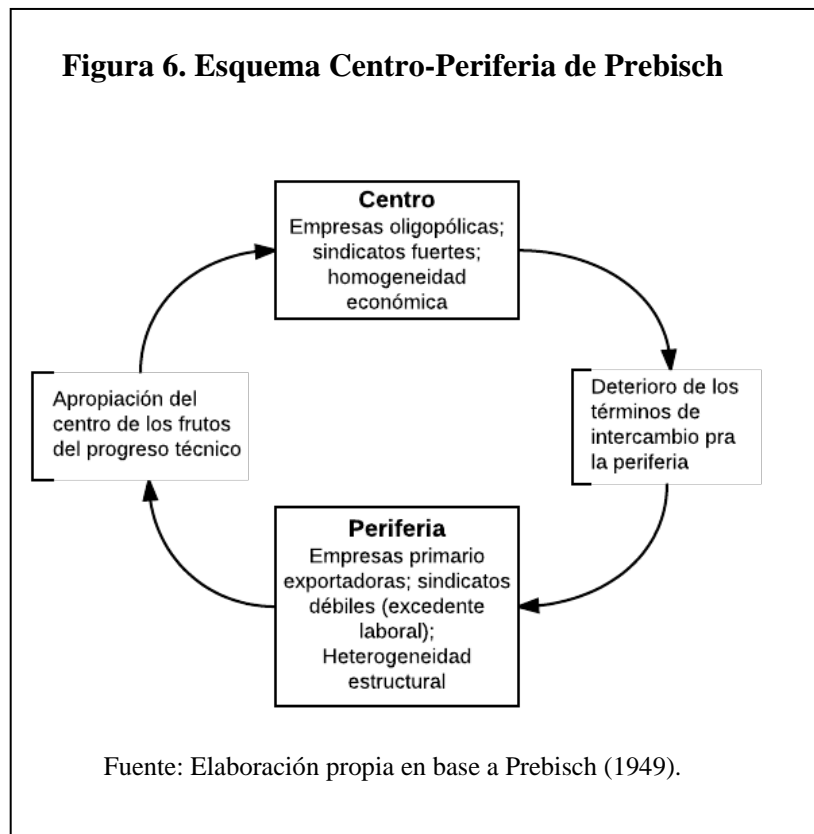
**Figura 6. Esquema Centro-Periferia de Prebisch**

**Centro**
Empresas oligopólicas; sindicatos fuertes; homogeneidad económica

Deterioro de los términos de intercambio pra la periferia

**Periferia**
Empresas primario exportadoras; sindicatos débiles (excedente laboral); Heterogeneidad estructural

Apropiación del centro de los frutos del progreso técnico

Fuente: Elaboración propia en base a Prebisch (1949).